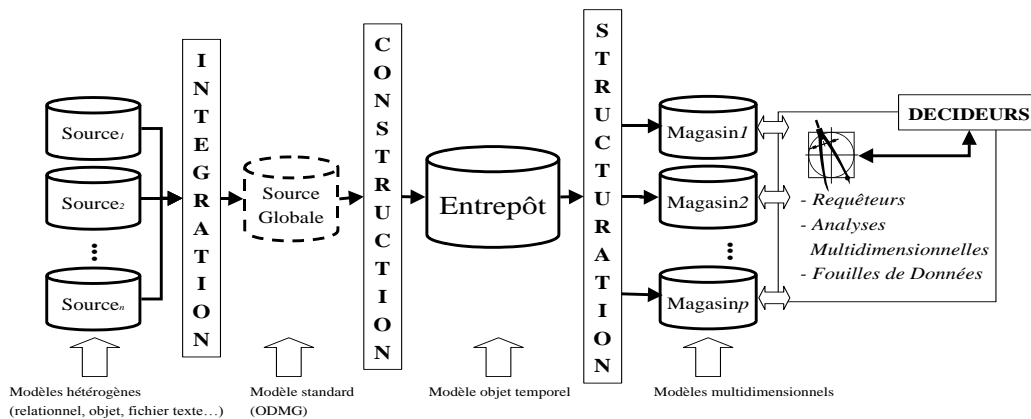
Source$_1$

Source$_2$

⋮

Source$_n$

INTEGRATION

Source Globale

CONSTRUCTION

Entrepôt

STRUCTURATION

Magasin$1$

Magasin$2$

⋮

Magasin$p$

DECIDEURS

- Requêteurs
- Analyses Multidimensionnelles
- Fouilles de Données

Modèles hétérogènes (relationnel, objet, fichier texte…)

Modèle standard (ODMG)

Modèle objet temporel

Modèles multidimensionnels